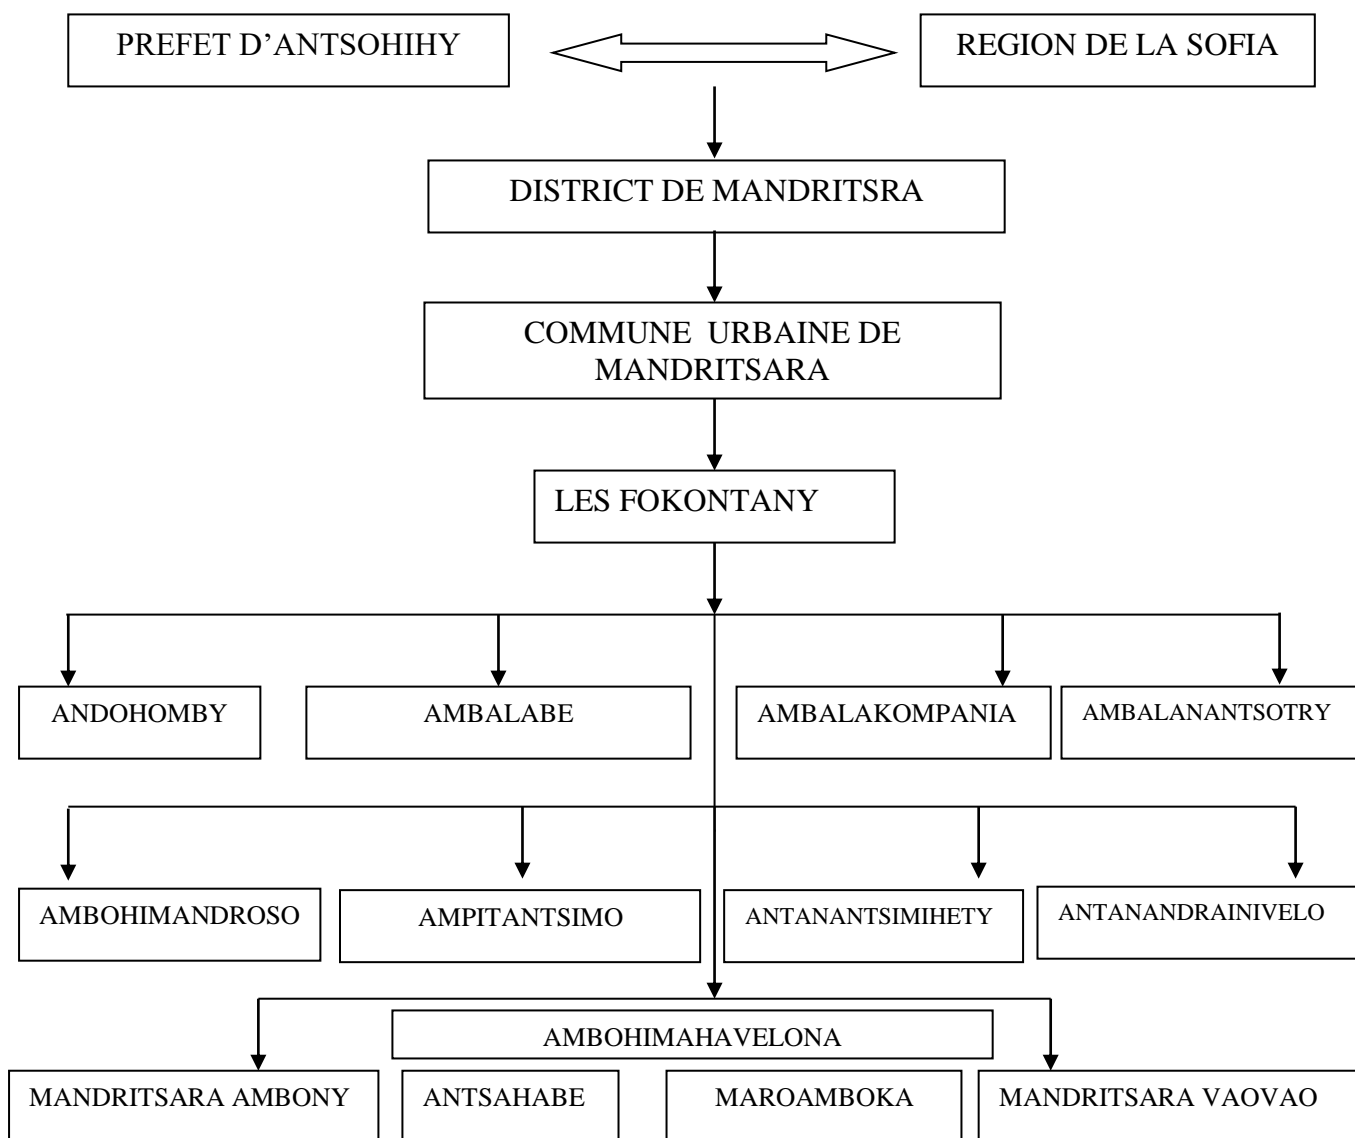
PREFET D’ANTSOHIHY

REGION DE LA SOFIA

DISTRICT DE MANDRITSRA

COMMUNE URBAINE DE MANDRITSARA

LES FOKONTANY

ANDOHOMBY

AMBALABE

AMBALAKOMPANIA

AMBALANANTSOTRY

AMBOHIMANDROSO

AMPITANTSIMO

ANTANANTSIMIHETY

ANTANANDRAINIVELO

AMBOHIMAHAVELONA

MANDRITSARA AMBONY

ANTSAHABE

MAROAMBOKA

MANDRITSARA VAOVAO